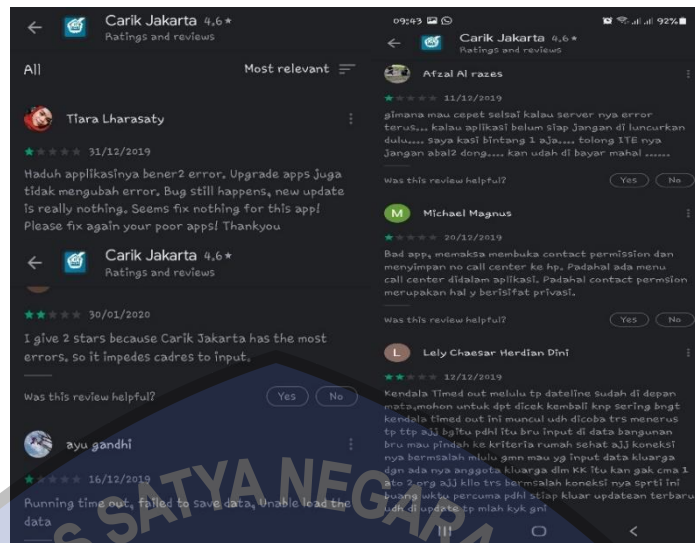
Carik Jakarta 4,6★
Ratings and reviews

All

Most relevant

Tiara Lharasaty

31/12/2019

Haduh applikasinya bener2 error. Upgrade apps juga tidak mengubah error. Bug still happens, new update is really nothing. Seems fix nothing for this app! Please fix again your poor apps! Thankyou

Carik Jakarta 4,6★
Ratings and reviews

30/01/2020

I give 2 stars because Carik Jakarta has the most errors, so it impedes cadres to input.

Was this review helpful?

Yes

No

ayu gandhi

16/12/2019

Running time out, failed to save data, Unable load the data

09:43

92%

Carik Jakarta 4,6★
Ratings and reviews

Afzal Al razes

11/12/2019

gimana mau cepet selsai kalau server nya error terus... kalau aplikasi belum siap jangan di luncurkan dulu.... saya kasi bintang 1 aja.... tolong ITE nya jangan abal2 dong.... kan udah di bayar mahal ......

Was this review helpful?

Yes

No

Michael Magnus

20/12/2019

Bad app, memaksa membuka contact permission dan menyimpan no call center ke hp. Padahal ada menu call center didalam aplikasi. Padahal contact permsion merupakan hal y berisifat privasi.

Was this review helpful?

Yes

No

Lely Chaesar Herdian Dini

12/12/2019

Kendala Timed out melulu tp dateline sudah di depan mata,mohon untuk dpt dicek kembali knp sering bngt kendala timed out ini muncul udh dicoba trs menerus tp ttp ajj bgitu pdhl itu bru input di data bangunan bru mau pindah ke kriteria rumah sehat ajj koneksi nya bermsalah mlulu gmn mau yg input data kluarga dan ada nya anggota kluarga dlm KK itu kan gak cma 1 ato 2 org ajj klo trs bermsalah koneksi nya sprti ini buang wktu percuma pdhl stiap kluar updatean terbaru udh di update tp mlah kyk gni

SATYA NEGARA